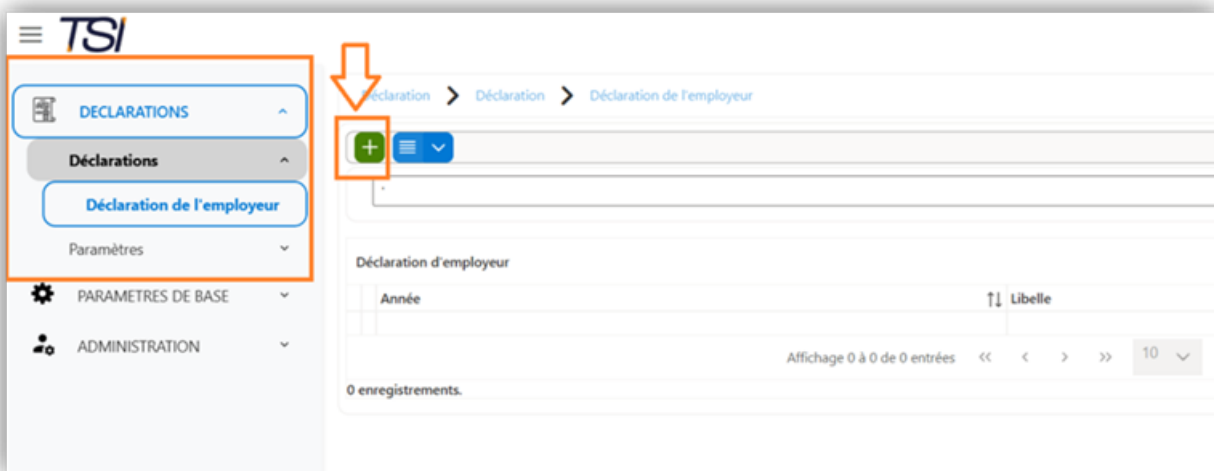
TSI

DECLARATIONS

Déclarations

Déclaration de l'employeur

Paramètres

PARAMETRES DE BASE

ADMINISTRATION

Déclaration > Déclaration > Déclaration de l'employeur

+

Déclaration d'employeur

| Année | Libelle |
|---|---|
| | |

Affichage 0 à 0 de 0 entrées « ‹ › » 10

0 enregistrements.